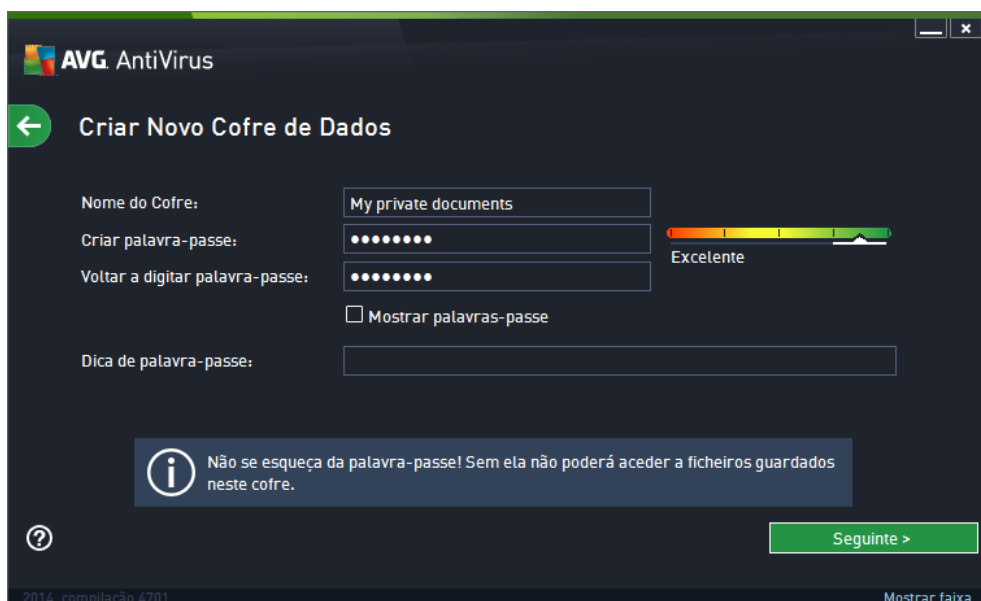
AVG. AntiVirus

Criar Novo Cofre de Dados

Nome do Cofre: My private documents

Criar palavra-passe: ••••••••

Excelente

Voltar a digitar palavra-passe: ••••••••

Mostrar palavras-passe

Dica de palavra-passe:

Não se esqueça da palavra-passe! Sem ela não poderá aceder a ficheiros guardados neste cofre.

Seguinte >

2014 compilação 4701

Mostrar faixa